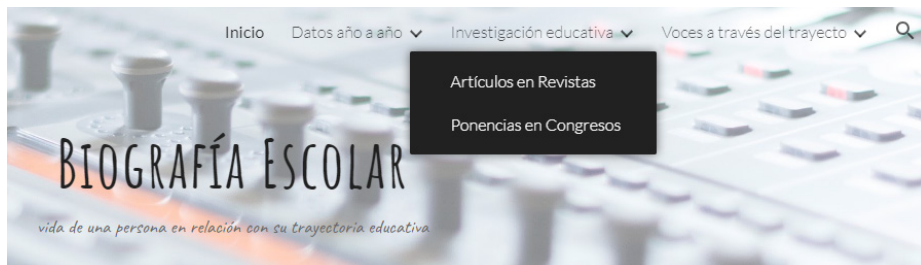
Inicio Datos año a año Investigación educativa Voces a través del trayecto

Artículos en Revistas
Ponencias en Congresos

Biografía Escolar

vida de una persona en relación con su trayectoria educativa